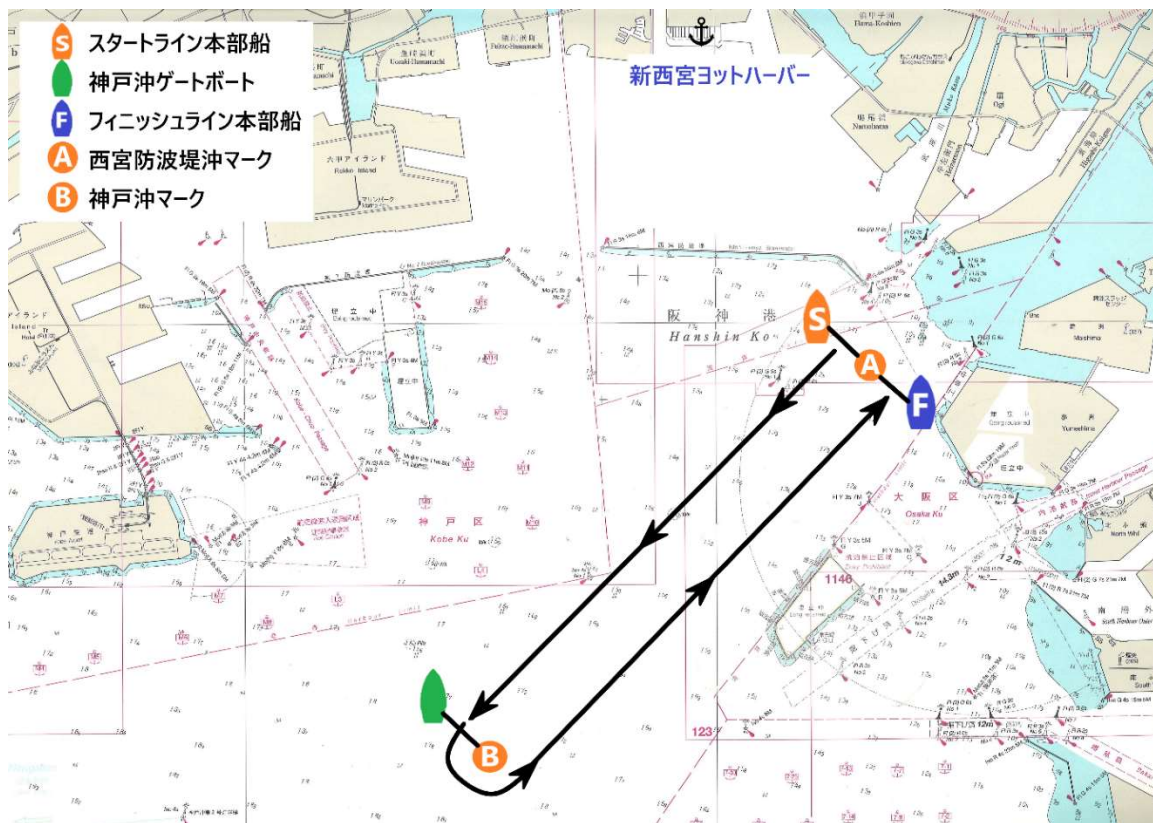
S スタートライン本部船
神戸沖ゲートボート
F フィニッシュライン本部船
A 西宮防波堤沖マーク
B 神戸沖マーク

新西宮ヨットハーバー

阪神港
Hanshin Ko

神戸区
Kobe Ku

大阪区
Osaka Ku

六甲アイランド
Rokko Island

S
A
F
B

1146
123